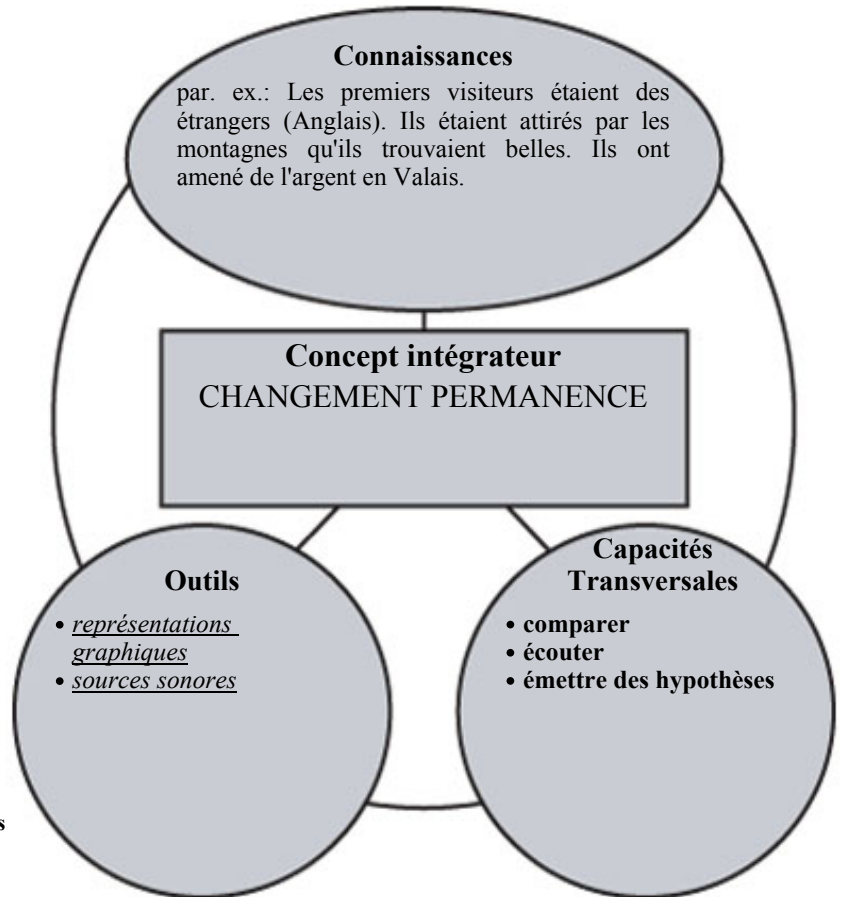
Connaissances

par. ex.: Les premiers visiteurs étaient des étrangers (Anglais). Ils étaient attirés par les montagnes qu'ils trouvaient belles. Ils ont amené de l'argent en Valais.

Concept intégrateur
CHANGEMENT PERMANENCE

Outils

• représentations graphiques
• sources sonores

Capacités Transversales

• comparer
• écouter
• émettre des hypothèses

s